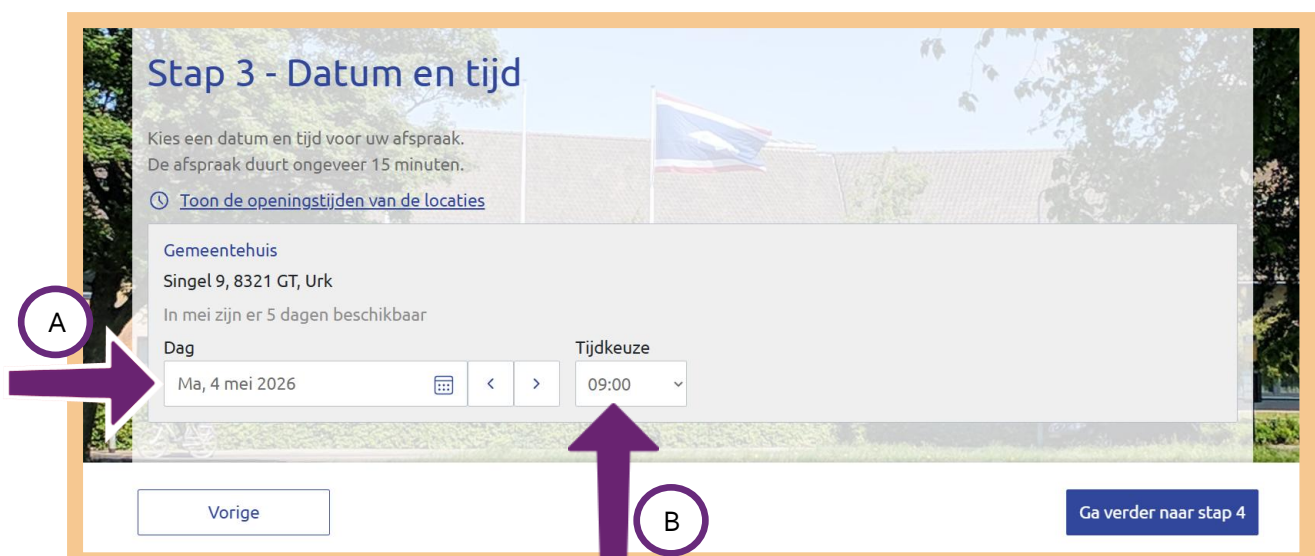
Stap 3 - Datum en tijd

Kies een datum en tijd voor uw afspraak.
De afspraak duurt ongeveer 15 minuten.

Toon de openingstijden van de locaties

Gemeentehuis
Singel 9, 8321 GT, Urk

In mei zijn er 5 dagen beschikbaar

A

Dag
Ma, 4 mei 2026

Tijdkeuze
09:00

Vorige

B

Ga verder naar stap 4